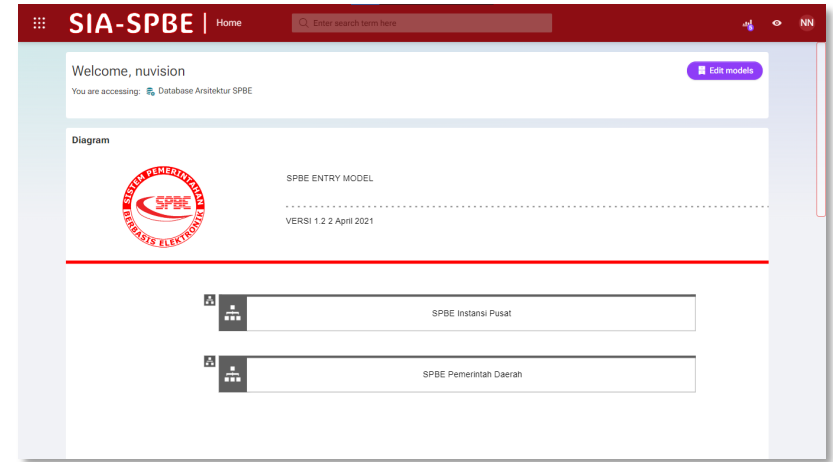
SIA-SPBE | Home

Enter search term here

NN

Welcome, nuvision

You are accessing: Database Arsitektur SPBE

Edit models

Diagram

SISTEM PEMERINTAHAN SPBE BERBASIS ELEKTRONIK

SPBE ENTRY MODEL

VERSI 1.2 2 April 2021

SPBE Instansi Pusat

SPBE Pemerintah Daerah